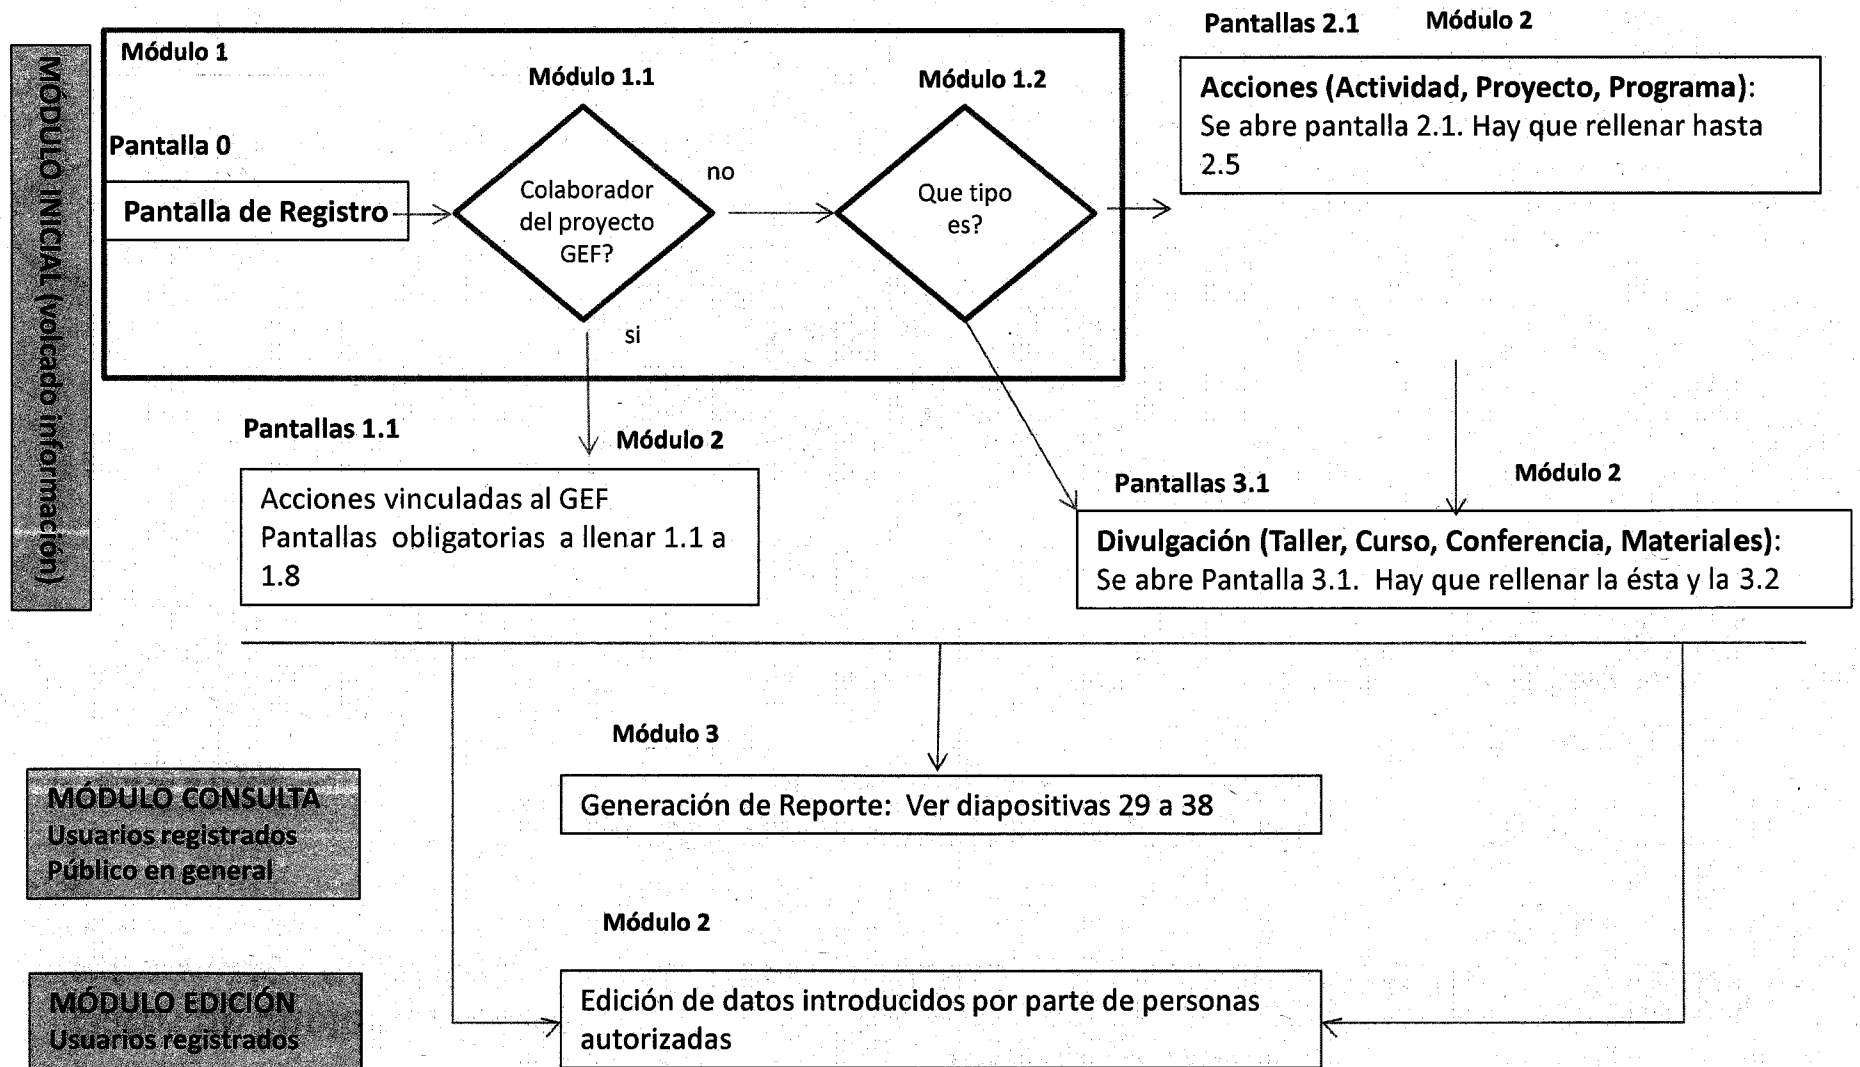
MÓDULO INICIAL (volcado información)

Módulo 1

Pantalla 0

Pantalla de Registro

Módulo 1.1

Colaborador del proyecto GEF?

no

si

Módulo 1.2

Que tipo es?

Pantallas 2.1

Módulo 2

Acciones (Actividad, Proyecto, Programa): Se abre pantalla 2.1. Hay que rellenar hasta 2.5

Pantallas 1.1

Módulo 2

Acciones vinculadas al GEF
Pantallas obligatorias a llenar 1.1 a 1.8

Pantallas 3.1

Módulo 2

Divulgación (Taller, Curso, Conferencia, Materiales): Se abre Pantalla 3.1. Hay que rellenar la ésta y la 3.2

Módulo 3

MÓDULO CONSULTA
Usuarios registrados
Público en general

Generación de Reporte: Ver diapositivas 29 a 38

Módulo 2

MÓDULO EDICIÓN
Usuarios registrados

Edición de datos introducidos por parte de personas autorizadas